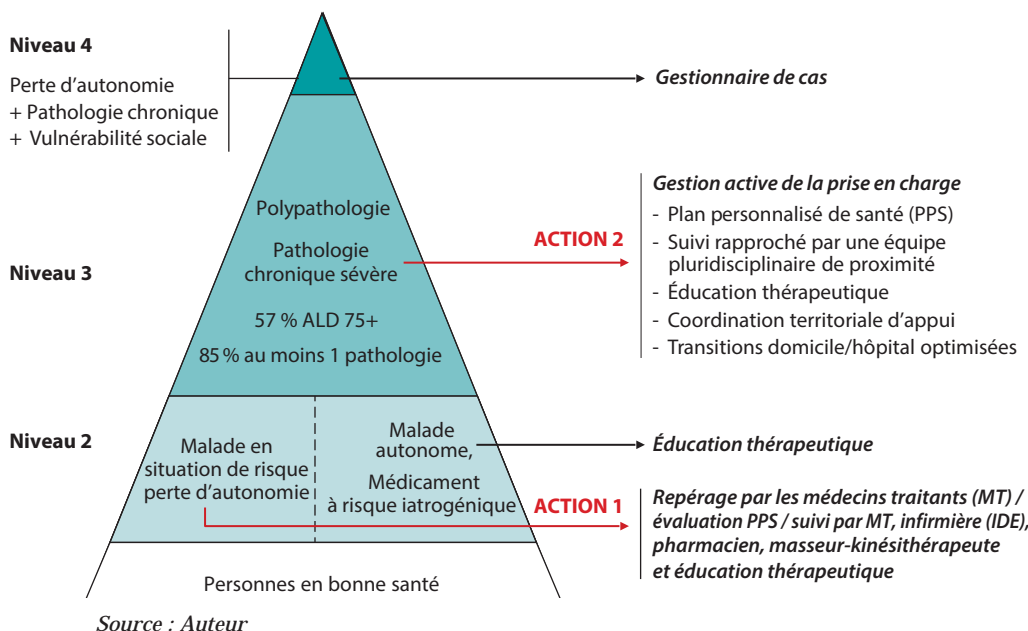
Niveau 4

Perte d'autonomie
+ Pathologie chronique
+ Vulnérabilité sociale

Gestionnaire de cas

Polypathologie

Pathologie chronique sévère

57 % ALD 75+

85 % au moins 1 pathologie

Niveau 3

ACTION 2

Gestion active de la prise en charge
- Plan personnalisé de santé (PPS)
- Suivi rapproché par une équipe pluridisciplinaire de proximité
- Éducation thérapeutique
- Coordination territoriale d'appui
- Transitions domicile/hôpital optimisées

Niveau 2

Malade en situation de risque perte d'autonomie

Malade autonome,

Médicament à risque iatrogénique

Éducation thérapeutique

ACTION 1

Repérage par les médecins traitants (MT) / évaluation PPS / suivi par MT, infirmière (IDE), pharmacien, masseur-kinésithérapeute et éducation thérapeutique

Personnes en bonne santé

Source : Auteur